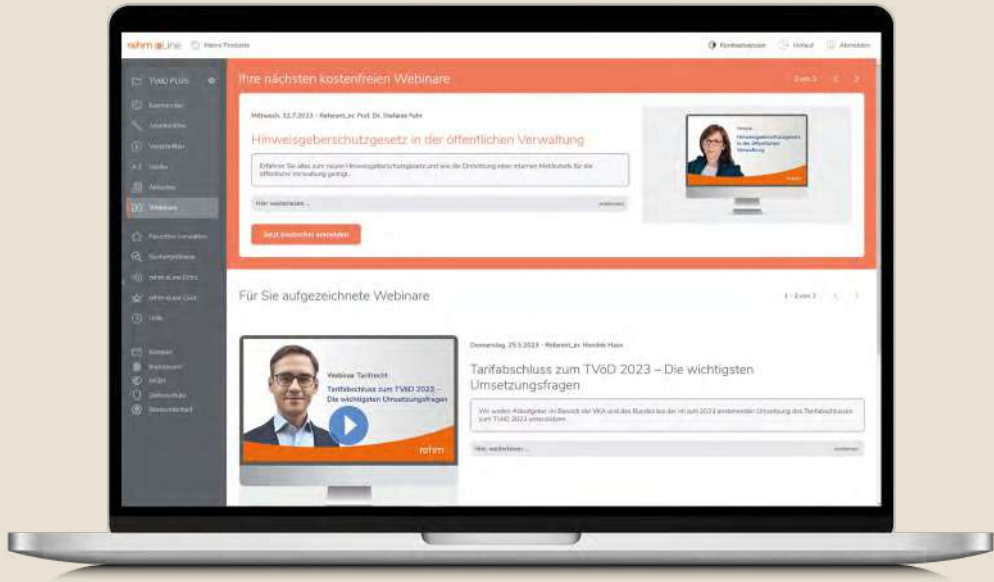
rehm eLine Meine Produkte

Kontrastansicht Verlauf Abmelden

TVöD PLUS

Kommentar

Arbeitshilfen

Vorschriften

Urteile

Aktuelles

Webinare

Favoriten verwalten

Suchergebnisse

rehm eLine Extra

rehm eLine Quiz

Hilfe

Kontakt

Impressum

AGB

Datenschutz

Barrierefreiheit

Ihre nächsten kostenfreien Webinare

1 von 2

Mittwoch, 12.7.2023 · Referent_in: Prof. Dr. Stefanie Fehr

Hinweisgeberschutzgesetz in der öffentlichen Verwaltung

Erfahren Sie alles zum neuen Hinweisgeberschutzgesetz und wie die Einrichtung einer internen Meldestelle für die öffentliche Verwaltung gelingt.

Hier weiterlesen ...

Webinar

Hinweisgeberschutzgesetz in der öffentlichen Verwaltung

rehm

Jetzt kostenfrei anmelden

Für Sie aufgezeichnete Webinare

1 - 3 von 3

Webinar Tarifrecht

Tarifabschluss zum TVöD 2023 – Die wichtigsten Umsetzungsfragen

rehm

Donnerstag, 25.5.2023 · Referent_in: Hendrik Haas

Tarifabschluss zum TVöD 2023 – Die wichtigsten Umsetzungsfragen

Wir wollen Arbeitgeber im Bereich der VKA und des Bundes bei der ab 2023 anstehenden Umsetzung des Tarifabschlusses zum TVöD 2023 unterstützen.

Hier weiterlesen ...